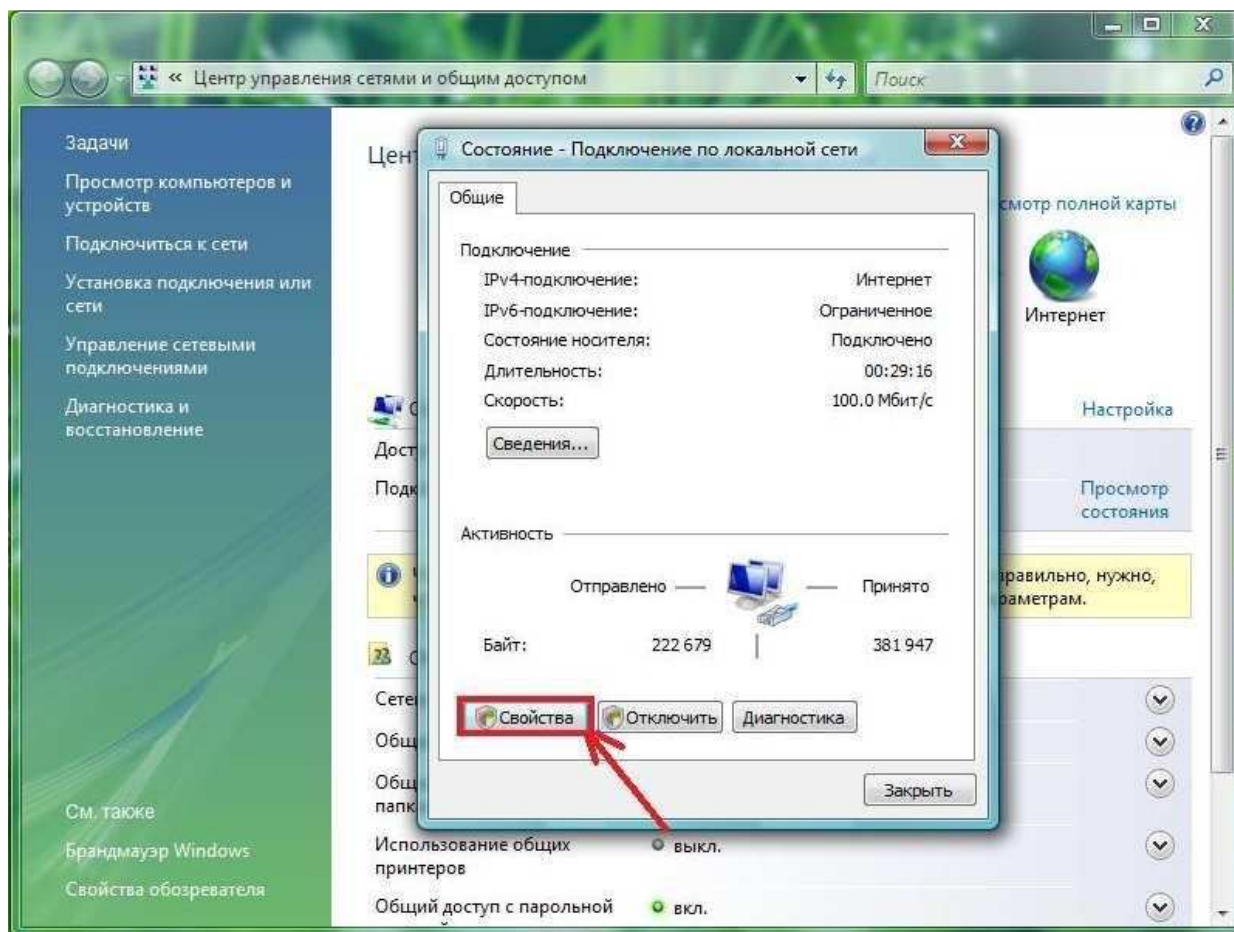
« Центр управления сетями и общим доступом

Поиск

Задачи

Просмотр компьютеров и устройств

Подключиться к сети

Установка подключения или сети

Управление сетевыми подключениями

Диагностика и восстановление

См. также

Брандмауэр Windows

Свойства обозревателя

Цент

смотр полной карты

Интернет

Настройка

Дост

Подк

Просмотр состояния

правильно, нужно,
раметрам.

Сете

Общ

Общ
папк

Использование общих принтеров

выкл.

Общий доступ с парольной

вкл.

Состояние - Подключение по локальной сети

Общие

Подключение

| | |
|---|---|
| IPv4-подключение: | Интернет |
| IPv6-подключение: | Ограниченное |
| Состояние носителя: | Подключено |
| Длительность: | 00:29:16 |
| Скорость: | 100.0 Мбит/с |

Сведения...

Активность

Отправлено — — Принято

Байт: 222 679 381 947

Свойства Отключить Диагностика

Закрыть